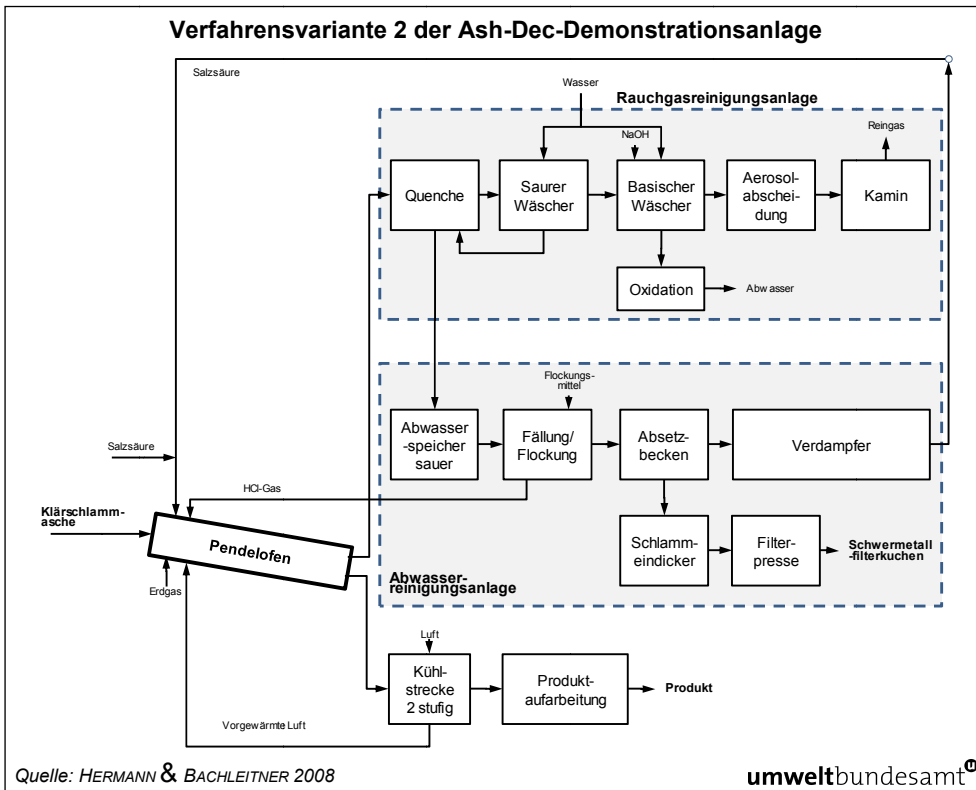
Verfahrensvariante 2 der Ash-Dec-Demonstrationsanlage

Salzsäure

Wasser

Rauchgasreinigungsanlage

NaOH

Reingas

Quenche

Saurer Wäscher

Basischer Wäscher

Aerosolabscheidung

Kamin

Oxidation

Abwasser

Flockungsmittel

Abwasser-speicher sauer

Fällung/ Flockung

Absetzbecken

Verdampfer

Salzsäure

HCl-Gas

Klärschlammasche

Pendelofen

Erdgas

Schlammeindicker

Filterpresse

Schwermetall-filterkuchen

Abwasserreinigungsanlage

Luft

Kühlstrecke 2 stufig

Produktaufarbeitung

Produkt

Vorgewärmte Luft

Quelle: HERMANN & BACHLEITNER 2008

umweltbundesamt